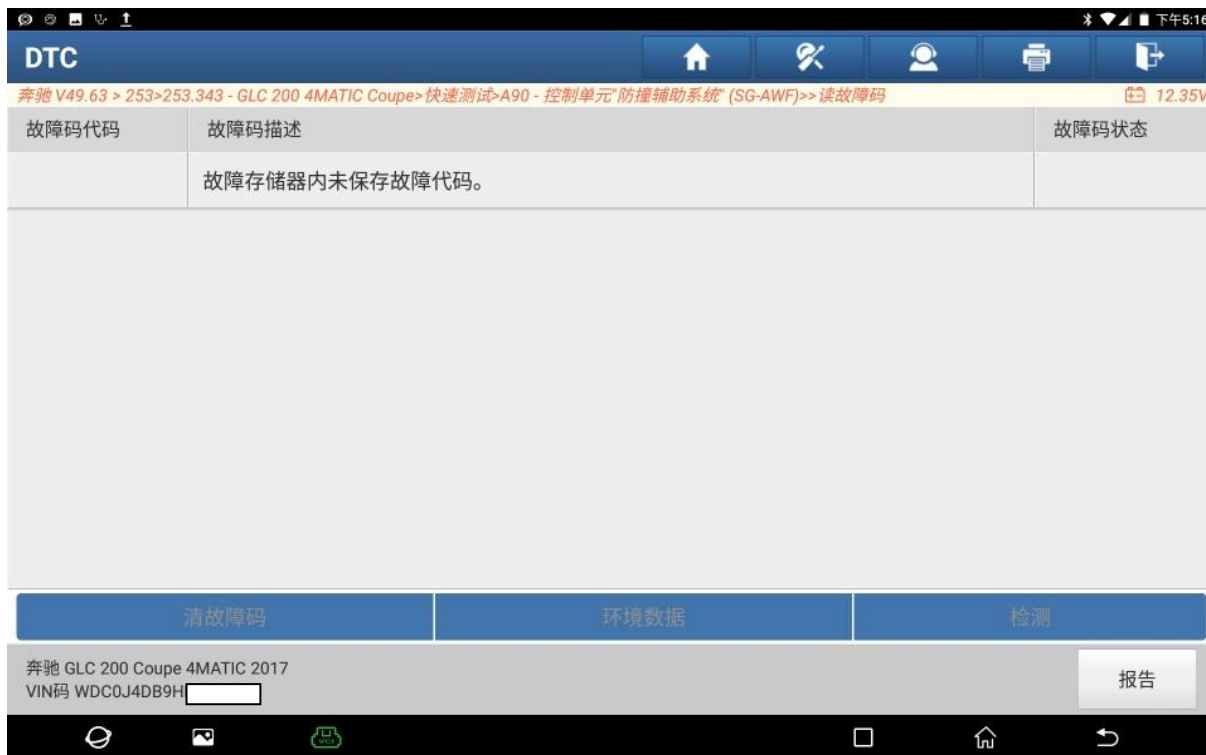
下午5:16

DTC

奔驰 V49.63 > 253>253.343 - GLC 200 4MATIC Coupe>快速测试>A90 - 控制单元"防撞辅助系统" (SG-AWF)>>读故障码

12.35V

| 故障码代码 | 故障码描述 | 故障码状态 |
|---|---|---|
| | 故障存储器内未保存故障代码。 | |

清故障码

环境数据

检测

奔驰 GLC 200 Coupe 4MATIC 2017
VIN码 WDC0J4DB9H

报告